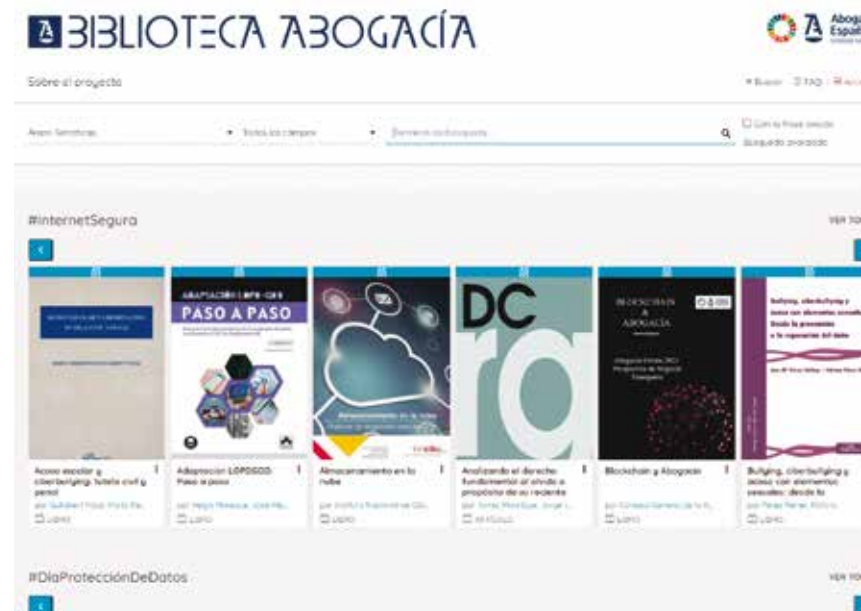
BIBLIOTECA ABOGACÍA

Abogacía Española

Sobre el proyecto

Buscar FAQ

Áreas Temáticas

Todos los campos

Términos de búsqueda

Con la frase exacta

Búsqueda avanzada

#InternetSegura

VER TODOS

ADAPTACIÓN LOPD-GDD PASO A PASO

DC

Blockchain & Abogacía

Bullying, ciberbullying y acoso con elementos sexuales: desde la prevención a la reparación del daño

Acoso escolar y ciberbullying: tutela civil y penal

por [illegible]

LIBRO

Adaptación LOPDGDD Paso a paso

por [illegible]

LIBRO

Almacenamiento en la nube

por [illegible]

LIBRO

Analizando el derecho fundamental al olvido a propósito de su reciente

por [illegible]

ARTÍCULO

Blockchain y Abogacía

por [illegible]

LIBRO

Bullying, ciberbullying y acoso con elementos sexuales: desde la

por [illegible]

LIBRO

#DíaProtecciónDeDatos

VER TODOS